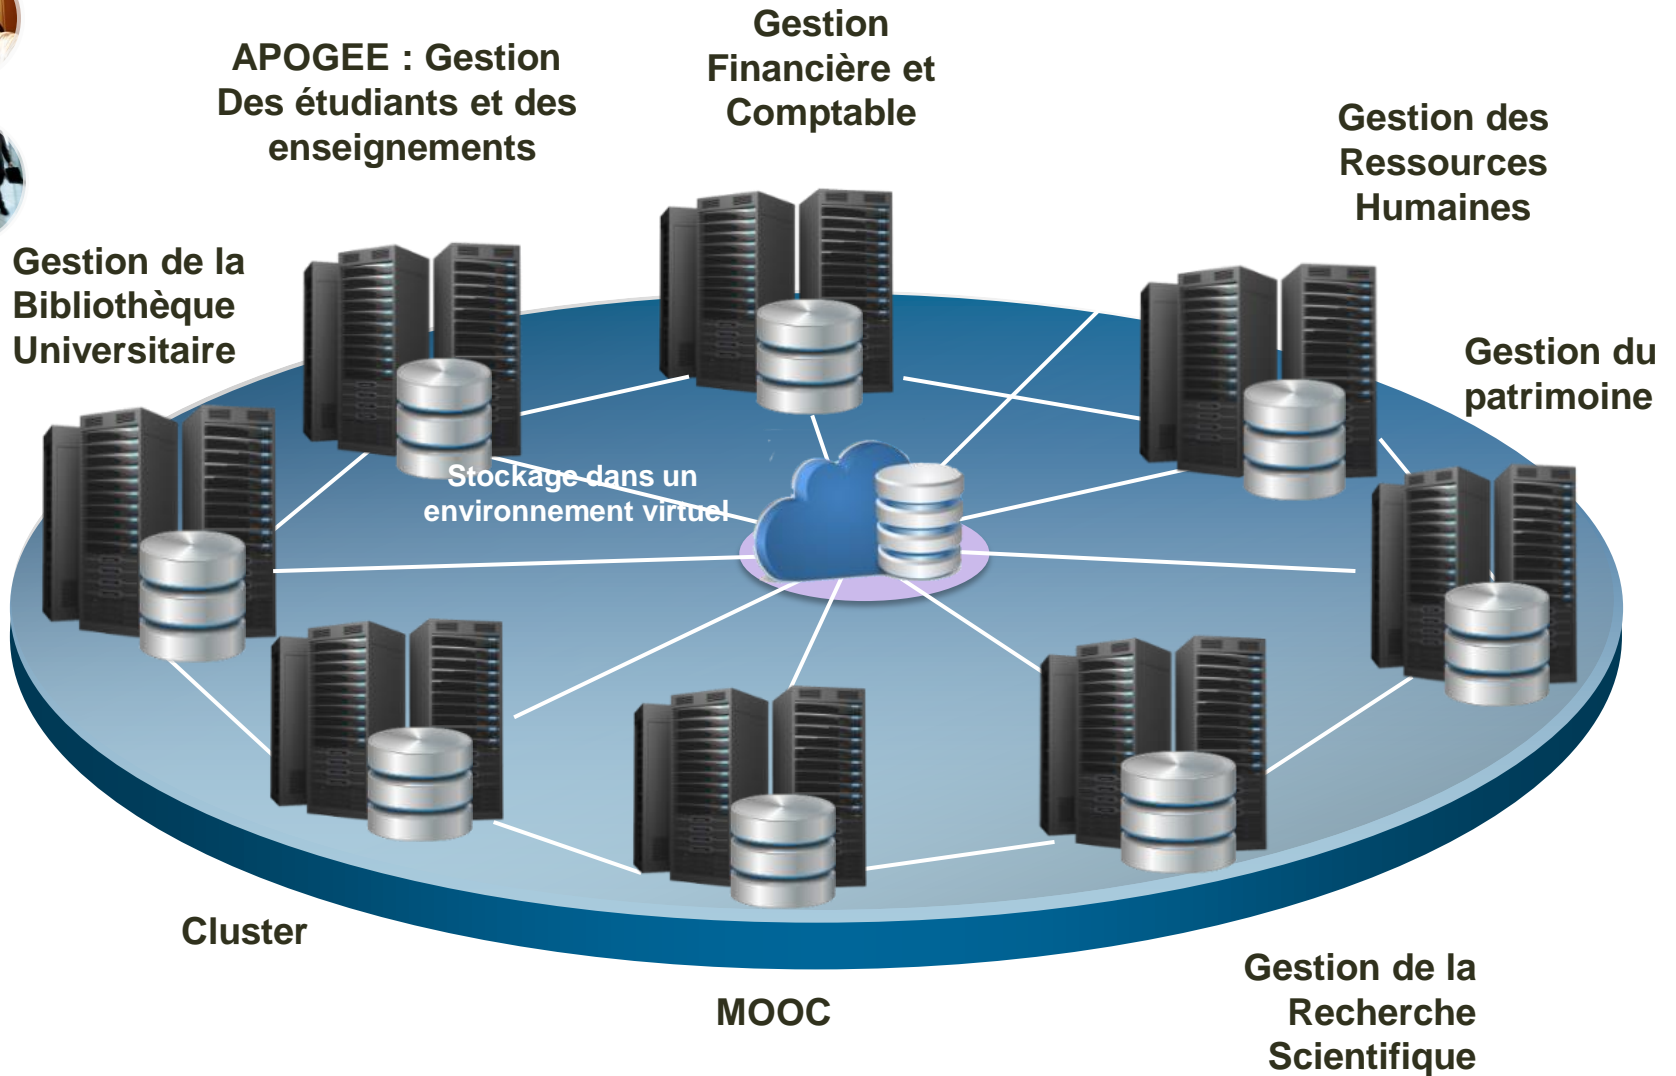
APOGEE : Gestion Des étudiants et des enseignements

Gestion Financière et Comptable

Gestion des Ressources Humaines

Gestion de la Bibliothèque Universitaire

Gestion du patrimoine

Stockage dans un environnement virtuel

Cluster

MOOC

Gestion de la Recherche Scientifique